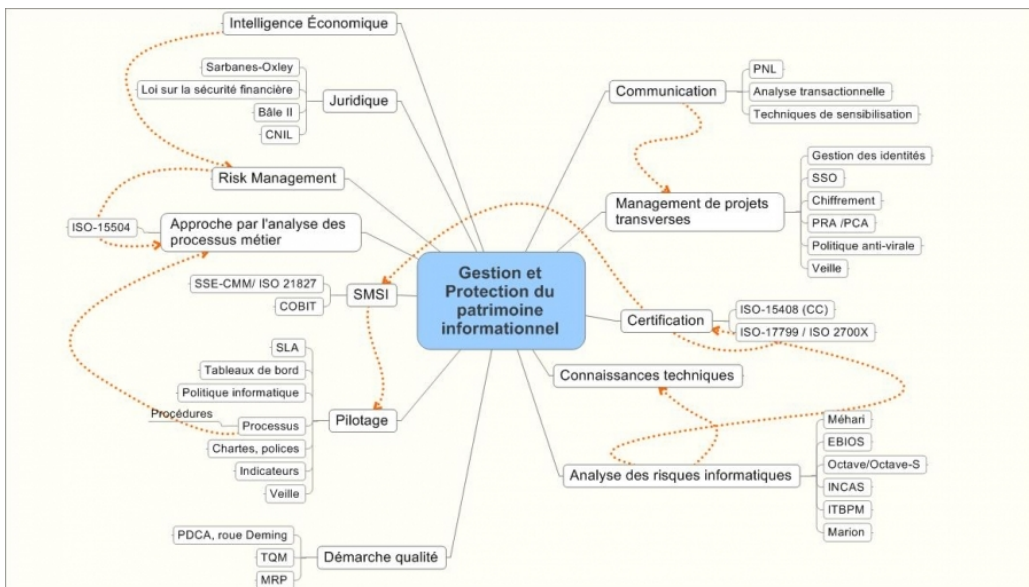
Gestion et Protection du patrimoine informationnel

Intelligence Économique

Juridique
Sarbanes-Oxley
Loi sur la sécurité financière
Bâle II
CNIL

Risk Management

Approche par l'analyse des processus métier
ISO-15504

SMSI
SSE-CMM/ ISO 21827
COBIT

Pilotage
SLA
Tableaux de bord
Politique informatique
Procédures
Processus
Chartes, polices
Indicateurs
Veille

Démarche qualité
PDCA, roue Deming
TQM
MRP

Communication
PNL
Analyse transactionnelle
Techniques de sensibilisation

Management de projets transverses
Gestion des identités
SSO
Chiffrement
PRA /PCA
Politique anti-virale
Veille

Certification
ISO-15408 (CC)
ISO-17799 / ISO 2700X

Connaissances techniques

Analyse des risques informatiques
Méhari
EBIOS
Octave/Octave-S
INCAS
ITBPM
Marion